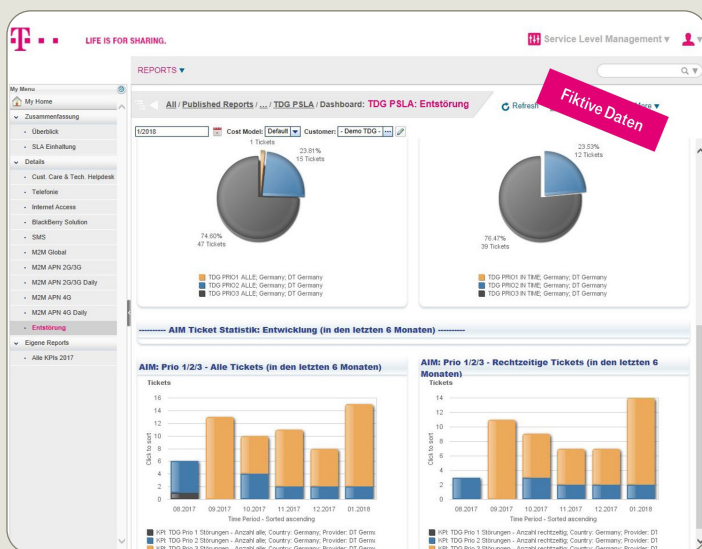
·T· · · LIFE IS FOR SHARING.

Service Level Management ▾

REPORTS ▾

My Menu
My Home
Zusammenfassung
· Überblick
· SLA Einhaltung
Details
· Cust. Care & Tech. Helpdesk
· Telefonie
· Internet Access
· BlackBerry Solution
· SMS
· M2M Global
· M2M APN 2G/3G
· M2M APN 2G/3G Daily
· M2M APN 4G
· M2M APN 4G Daily
· Entstörung
Eigene Reports
· Alle KPIs 2017

All / Published Reports / ... / TDG PSLA / Dashboard: TDG PSLA: Entstörung

Refresh

Fiktive Daten

1/2018 Cost Model: Default Customer: - Demo TDG -

1 Tickets
23.81%
15 Tickets
74.60%
47 Tickets

TDG PRIO1 ALLE; DT Germany
TDG PRIO2 ALLE; DT Germany
TDG PRIO3 ALLE; DT Germany

23.53%
12 Tickets
76.47%
39 Tickets

TDG PRIO1 IN TIME; DT Germany
TDG PRIO2 IN TIME; DT Germany
TDG PRIO3 IN TIME; DT Germany

--------- AIM Ticket Statistik: Entwicklung (in den letzten 6 Monaten) ---------

AIM: Prio 1/2/3 - Alle Tickets (in den letzten 6 Monaten)
Tickets
16
14
12
10
8
6
4
2
0
Click to sort
08.2017 09.2017 10.2017 11.2017 12.2017 01.2018
Time Period - Sorted ascending
KPI: TDG Prio 1 Störungen - Anzahl alle; Country: Germany; Provider: DT Germ
KPI: TDG Prio 2 Störungen - Anzahl alle; Country: Germany; Provider: DT Germ
KPI: TDG Prio 3 Störungen - Anzahl alle; Country: Germany; Provider: DT Germ

AIM: Prio 1/2/3 - Rechtzeitige Tickets (in den letzten 6 Monaten)
Tickets
14
12
10
8
6
4
2
0
Click to sort
08.2017 09.2017 10.2017 11.2017 12.2017 01.2018
Time Period - Sorted ascending
KPI: TDG Prio 1 Störungen - Anzahl rechtzeitig; Country: Germany; Provider: DT
KPI: TDG Prio 2 Störungen - Anzahl rechtzeitig; Country: Germany; Provider: DT
KPI: TDG Prio 3 Störungen - Anzahl rechtzeitig; Country: Germany; Provider: DT